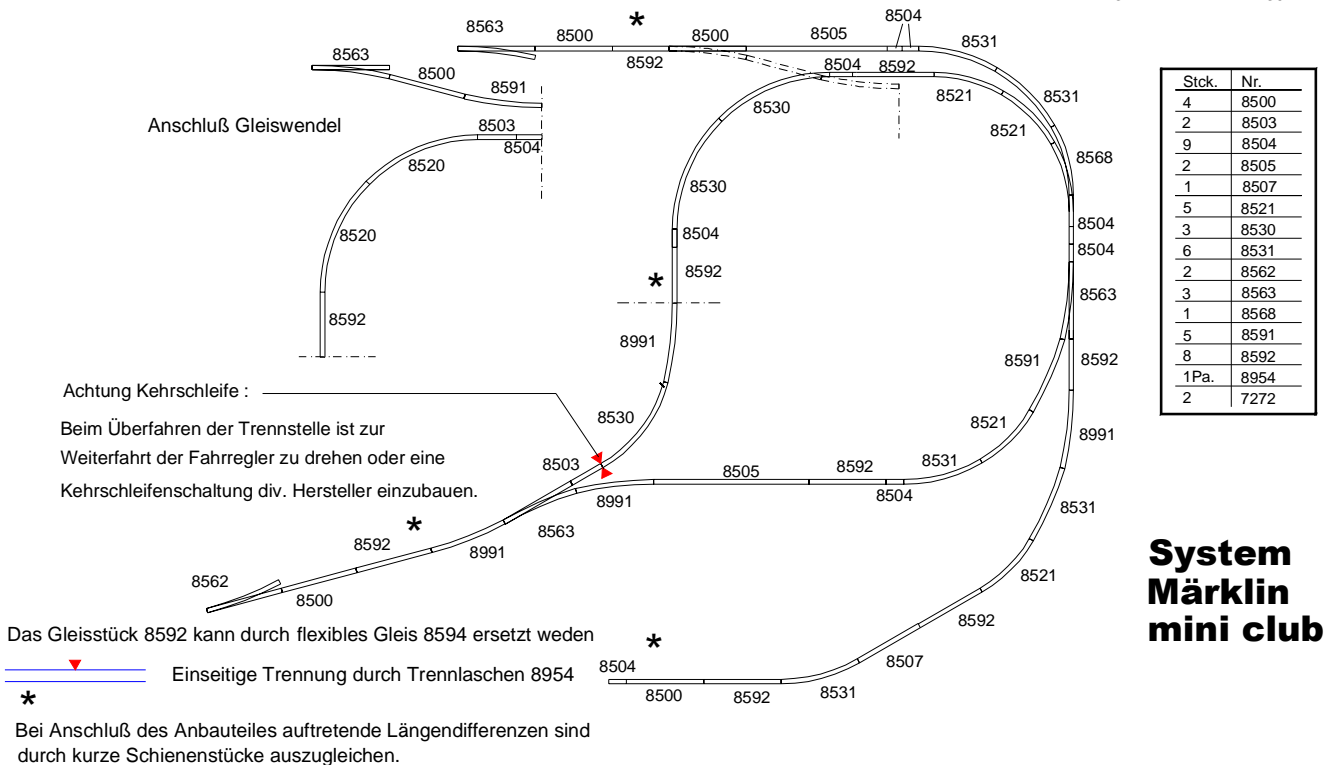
8563 8500 * 8500 8505 8504 8531
8592 8504 8592
8563 8500 8591 8521 8531
8530 8521
Anschluß Gleiswendel
8503 8504 8568
8520
8530
8504
8520 8504
8504
8592
* 8563
8592
8991 8591 8592

Achtung Kehrschleife :

Beim Überfahren der Trennstelle ist zur Weiterfahrt der Fahrregler zu drehen oder eine Kehrschleifenschaltung div. Hersteller einzubauen.

8530 8521
8991
8503 8505 8592 8531
8991 8504
* 8563 8531
8592 8991
8562 8521
8500

| Stck. | Nr. |
|---|---|
| 4 | 8500 |
| 2 | 8503 |
| 9 | 8504 |
| 2 | 8505 |
| 1 | 8507 |
| 5 | 8521 |
| 3 | 8530 |
| 6 | 8531 |
| 2 | 8562 |
| 3 | 8563 |
| 1 | 8568 |
| 5 | 8591 |
| 8 | 8592 |
| 1Pa. | 8954 |
| 2 | 7272 |

System Märklin mini club

Das Gleisstück 8592 kann durch flexibles Gleis 8594 ersetzt weden

8592
*
8504 8507
8500 8592 8531

Einseitige Trennung durch Trennlaschen 8954

*

Bei Anschluß des Anbauteiles auftretende Längendifferenzen sind durch kurze Schienenstücke auszugleichen.